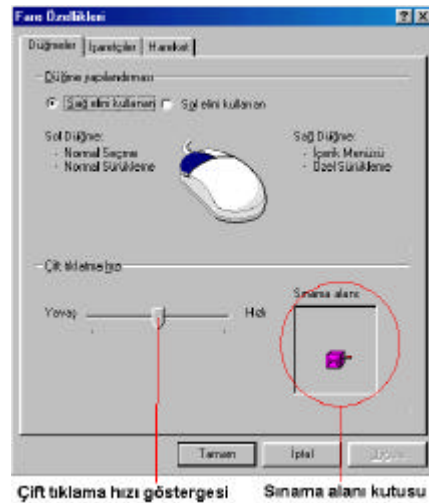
Fare Özellikleri

?X

Düğmeler | İşaretçiler | Hareket

Düğme yapılandırması

Sağ elini kullanan   Sol elini kullanan

Sol Düğme:
- Normal Seçme
- Normal Sürükleme

Sağ Düğme:
- İçerik Menüsü
- Özel Sürükleme

Çift tıklatma hızı

Yavaş

Hızlı

Sınama alanı:

Tamam

İptal

Uygula

Çift tıklama hızı göstergesi

Sınama alanı kutusu